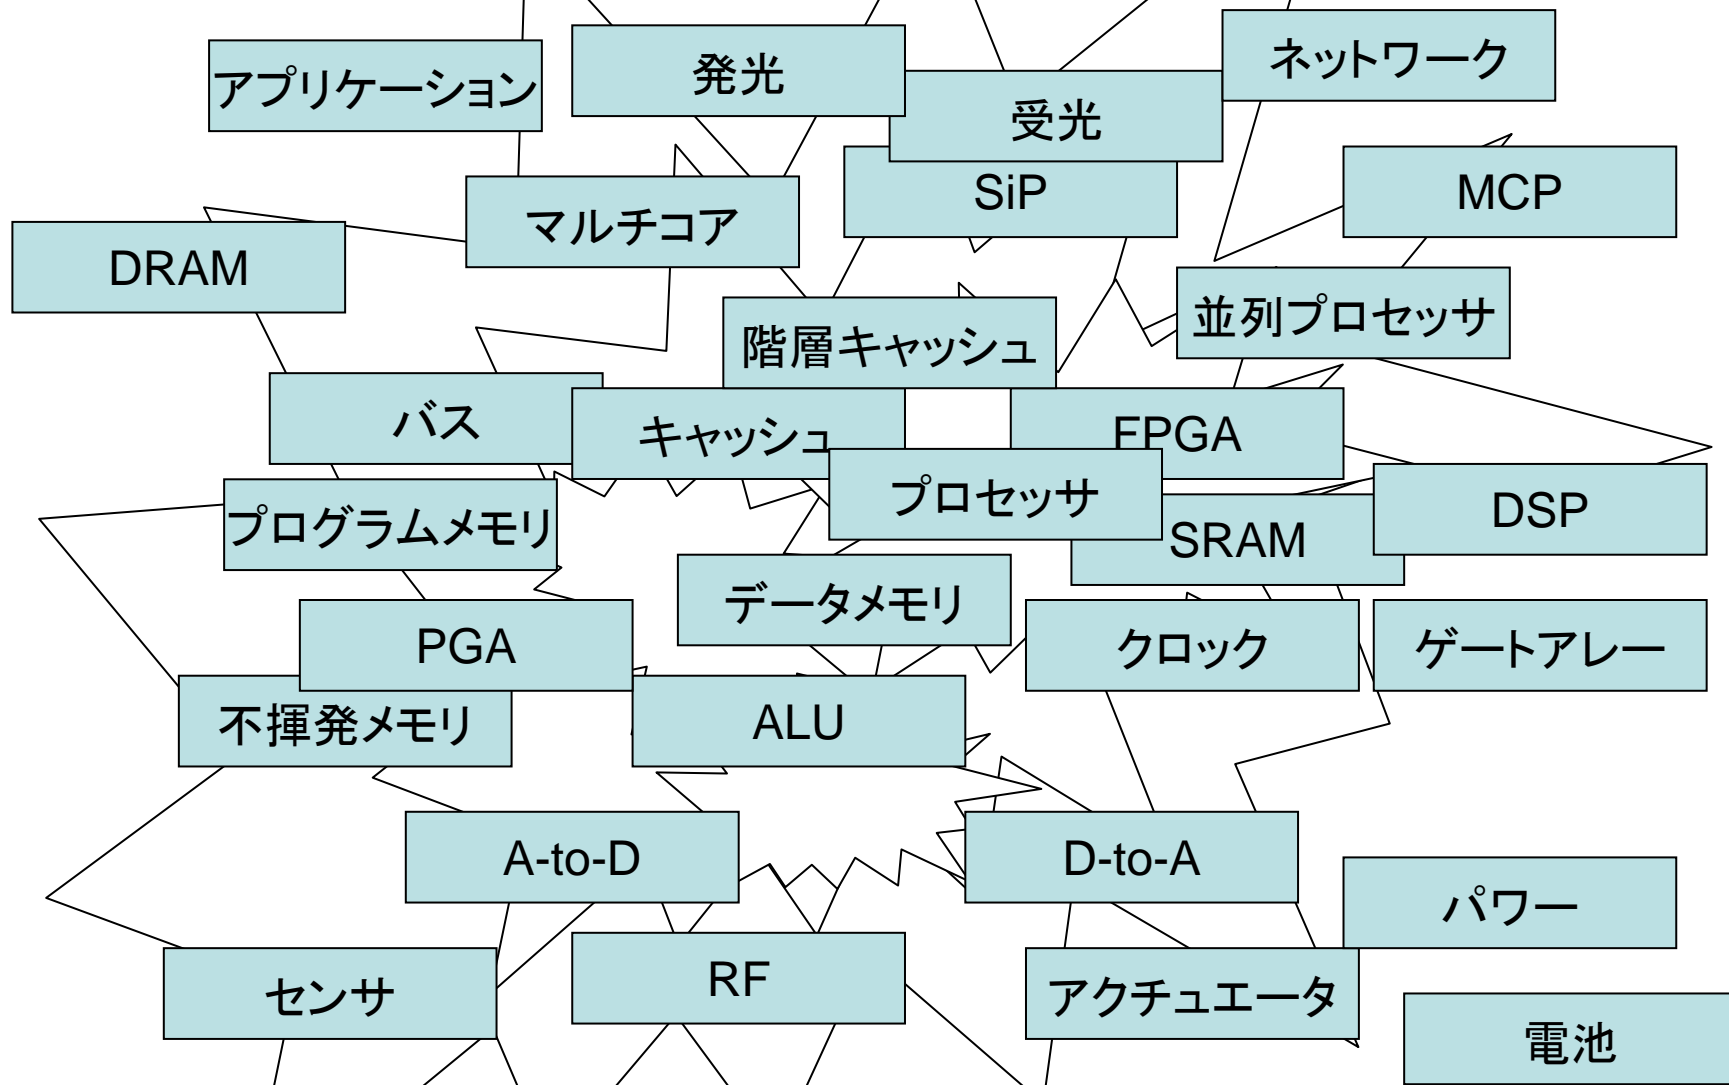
アプリケーション

発光

受光

ネットワーク

SiP

MCP

マルチコア

DRAM

並列プロセッサ

階層キャッシュ

バス

キャッシュ

FPGA

プロセッサ

DSP

SRAM

プログラムメモリ

データメモリ

PGA

クロック

ゲートアレー

不揮発メモリ

ALU

A-to-D

D-to-A

パワー

センサ

RF

アクチュエータ

電池